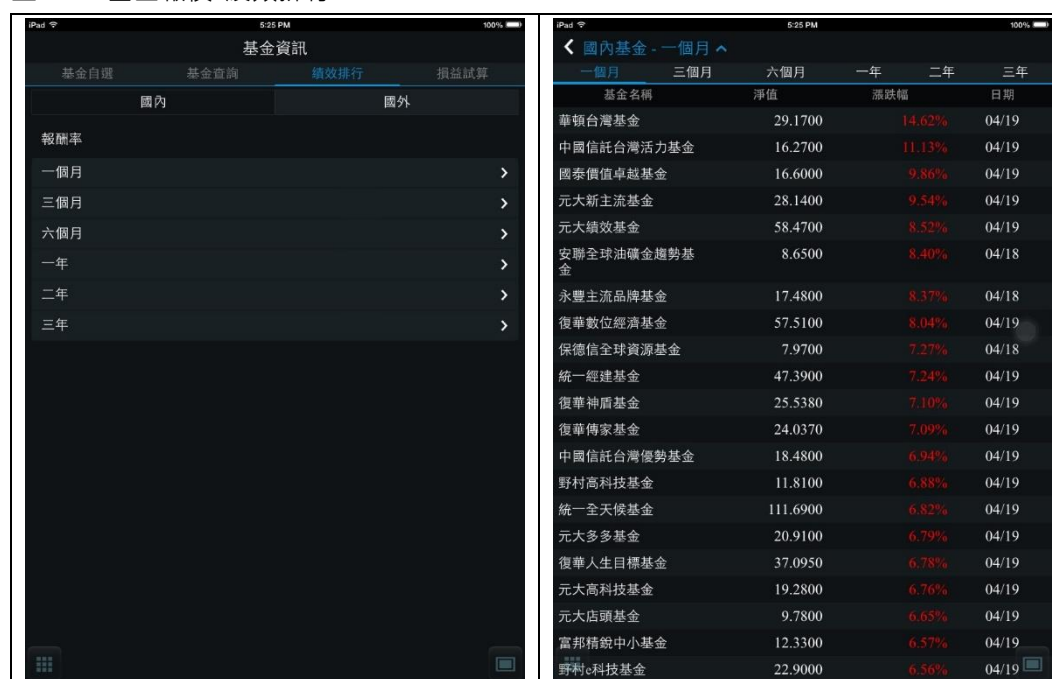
iPad 5:25 PM 100%

基金資訊

基金自選 基金查詢 績效排行 損益試算

國內 國外

報酬率

一個月

三個月

六個月

一年

二年

三年

iPad 5:25 PM 100%

〈 國內基金 - 一個月 ^

一個月 三個月 六個月 一年 二年 三年

| 基金名稱 | 淨值 | 漲跌幅 | 日期 |
|---|---|---|---|
| 華頓台灣基金 | 29.1700 | 14.62% | 04/19 |
| 中國信託台灣活力基金 | 16.2700 | 11.13% | 04/19 |
| 國泰價值卓越基金 | 16.6000 | 9.86% | 04/19 |
| 元大新主流基金 | 28.1400 | 9.54% | 04/19 |
| 元大績效基金 | 58.4700 | 8.52% | 04/19 |
| 安聯全球油礦金趨勢基金 | 8.6500 | 8.40% | 04/18 |
| 永豐主流品牌基金 | 17.4800 | 8.37% | 04/18 |
| 復華數位經濟基金 | 57.5100 | 8.04% | 04/19 |
| 保德信全球資源基金 | 7.9700 | 7.27% | 04/18 |
| 統一經建基金 | 47.3900 | 7.24% | 04/19 |
| 復華神盾基金 | 25.5380 | 7.10% | 04/19 |
| 復華傳家基金 | 24.0370 | 7.09% | 04/19 |
| 中國信託台灣優勢基金 | 18.4800 | 6.94% | 04/19 |
| 野村高科技基金 | 11.8100 | 6.88% | 04/19 |
| 統一全天候基金 | 111.6900 | 6.82% | 04/19 |
| 元大多多基金 | 20.9100 | 6.79% | 04/19 |
| 復華人生目標基金 | 37.0950 | 6.78% | 04/19 |
| 元大高科技基金 | 19.2800 | 6.76% | 04/19 |
| 元大店頭基金 | 9.7800 | 6.65% | 04/19 |
| 富邦精銳中小基金 | 12.3300 | 6.57% | 04/19 |
| 野村e科技基金 | 22.9000 | 6.56% | 04/19 |